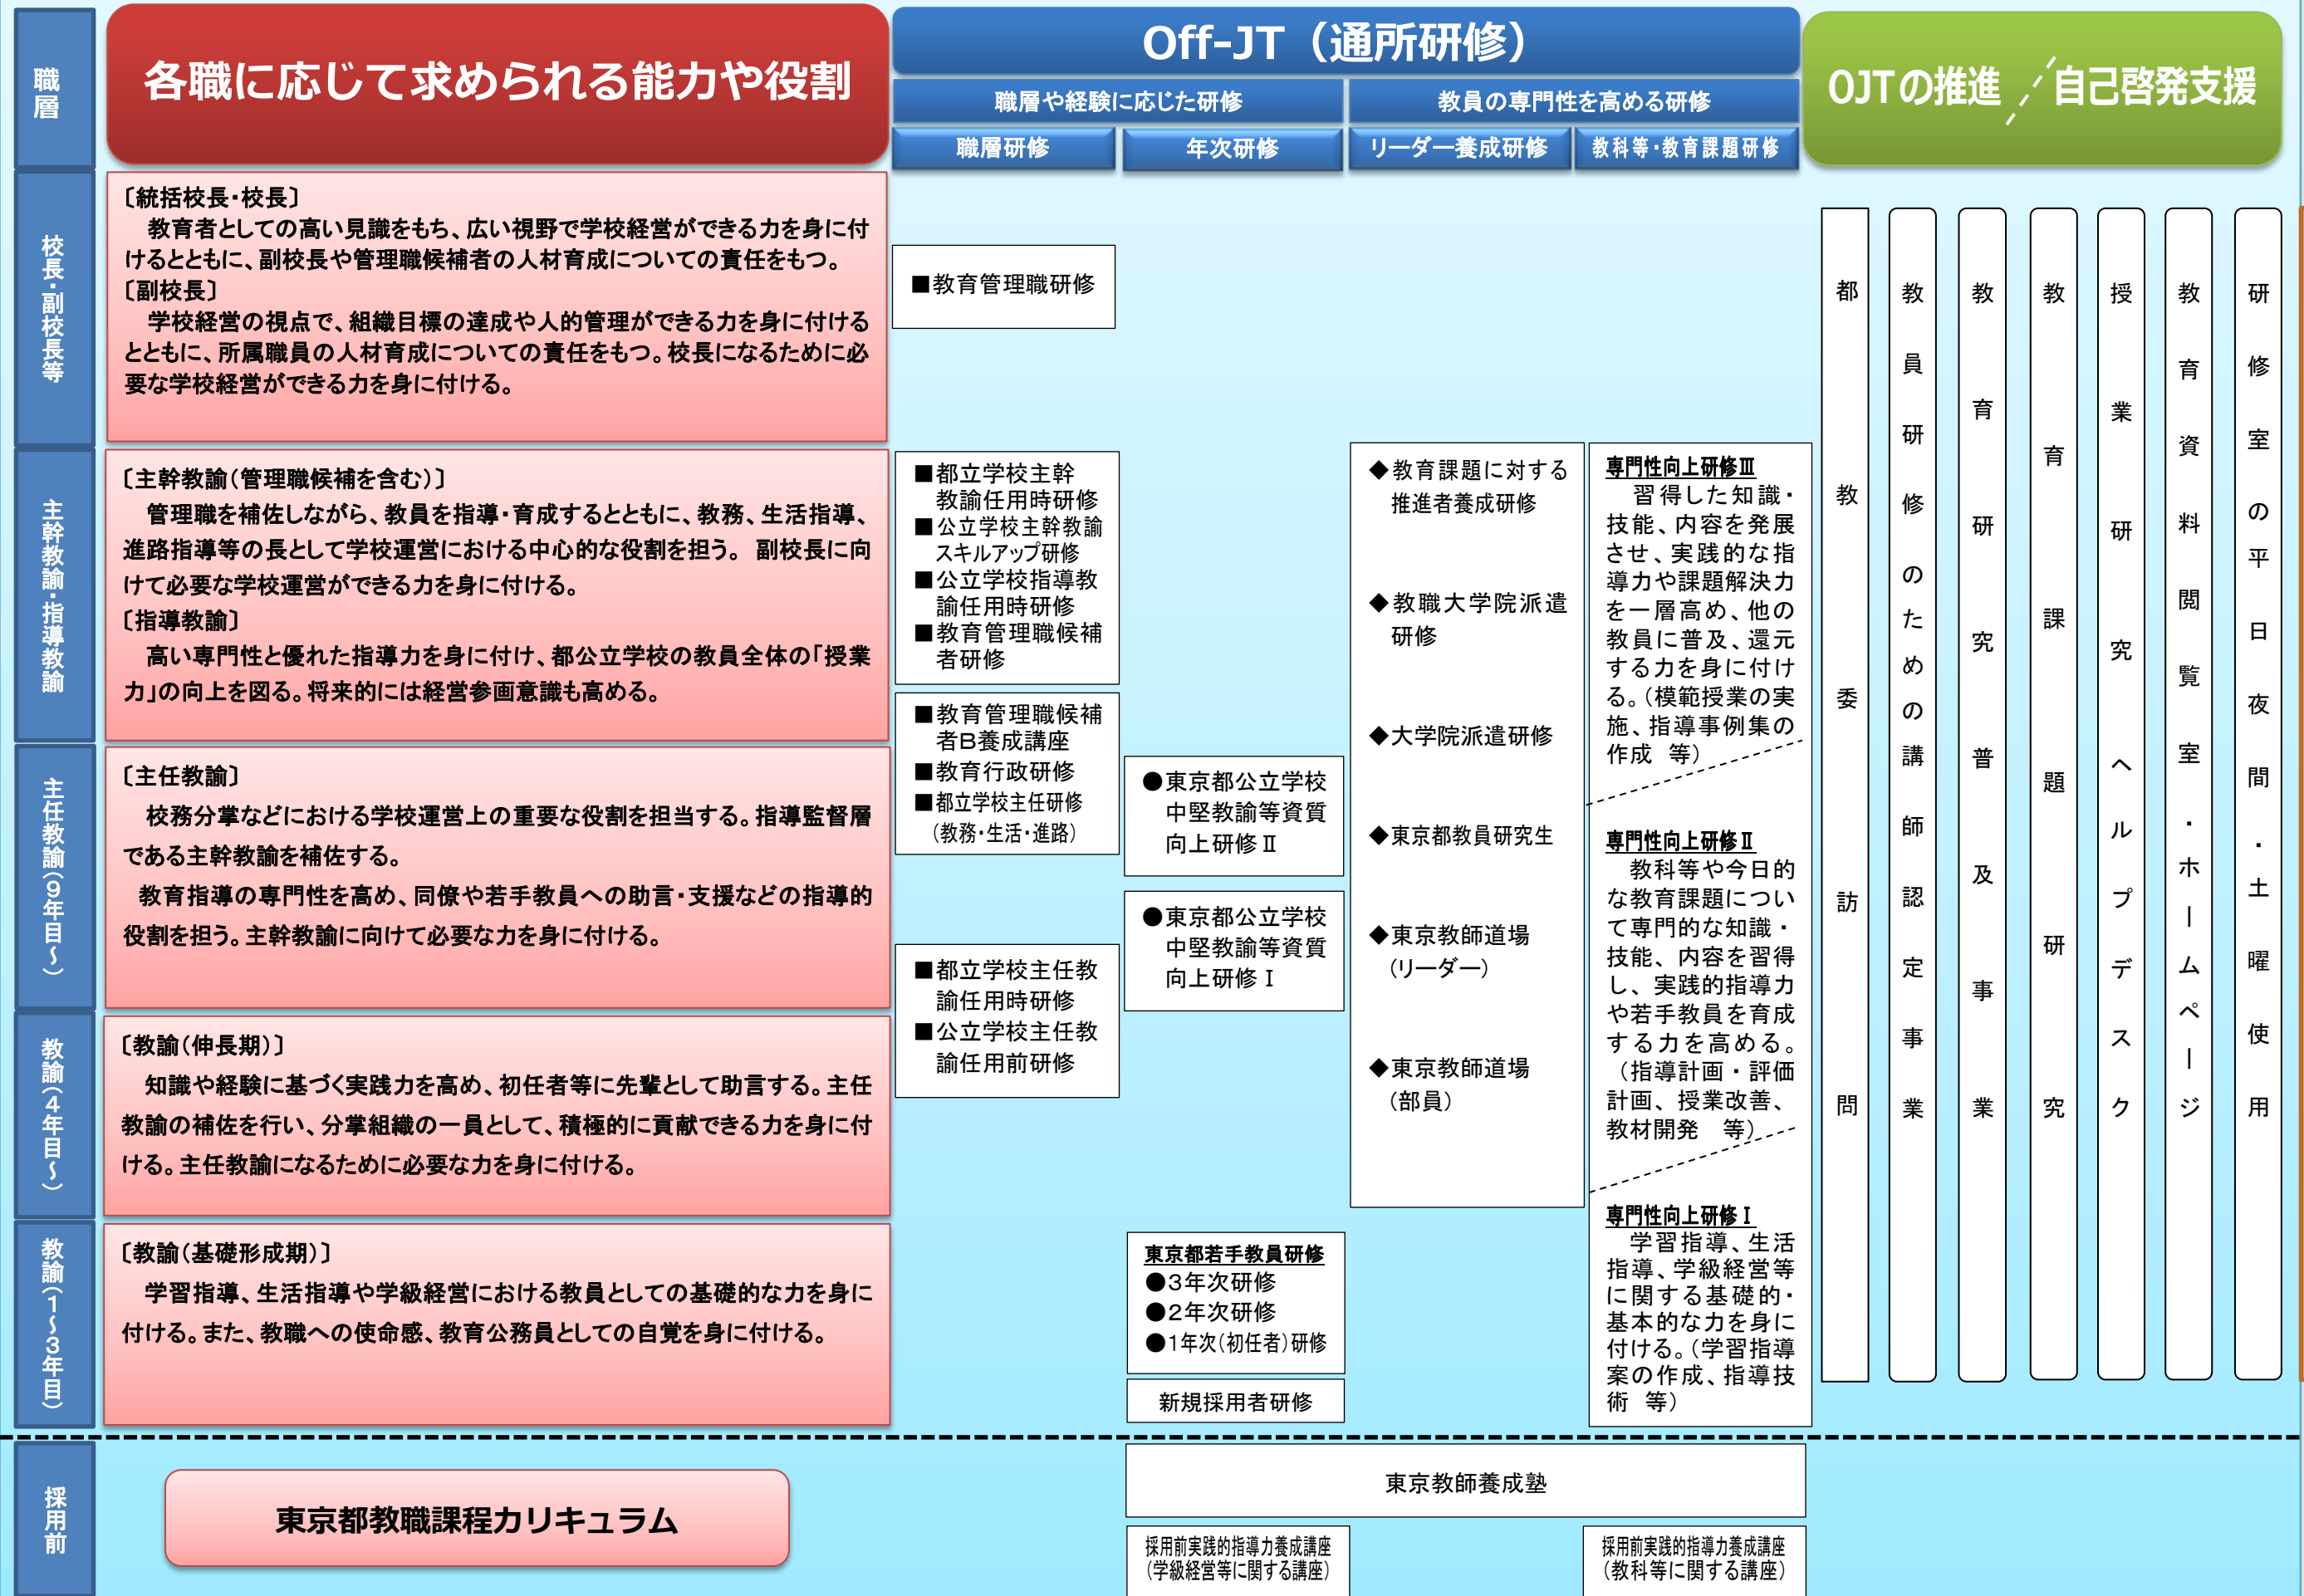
職層

各職に応じて求められる能力や役割

Off-JT（通所研修）

職層や経験に応じた研修

教員の専門性を高める研修

職層研修

年次研修

リーダー養成研修

教科等・教育課題研修

OJTの推進

自己啓発支援

校長・副校長等

〔統括校長・校長〕
教育者としての高い見識をもち、広い視野で学校経営ができる力を身に付けるとともに、副校長や管理職候補者の人材育成についての責任をもつ。
〔副校長〕
学校経営の視点で、組織目標の達成や人的管理ができる力を身に付けるとともに、所属職員の人材育成についての責任をもつ。校長になるために必要な学校経営ができる力を身に付ける。

■教育管理職研修

主幹教諭・指導教諭

〔主幹教諭（管理職候補を含む）〕
管理職を補佐しながら、教員を指導・育成するとともに、教務、生活指導、進路指導等の長として学校運営における中心的な役割を担う。 副校長に向けて必要な学校運営ができる力を身に付ける。
〔指導教諭〕
高い専門性と優れた指導力を身に付け、都公立学校の教員全体の「授業力」の向上を図る。将来的には経営参画意識も高める。

■都立学校主幹教諭任用時研修
■公立学校主幹教諭スキルアップ研修
■公立学校指導教諭任用時研修
■教育管理職候補者研修

■教育管理職候補者B養成講座
■教育行政研修
■都立学校主任研修（教務・生活・進路）

主任教諭（9年目〜）

〔主任教諭〕
校務分掌などにおける学校運営上の重要な役割を担当する。指導監督層である主幹教諭を補佐する。
教育指導の専門性を高め、同僚や若手教員への助言・支援などの指導的役割を担う。主幹教諭に向けて必要な力を身に付ける。

●東京都公立学校中堅教諭等資質向上研修Ⅱ

●東京都公立学校中堅教諭等資質向上研修Ⅰ

■都立学校主任教諭任用時研修
■公立学校主任教諭任用前研修

教諭（4年目〜）

〔教諭（伸長期）〕
知識や経験に基づく実践力を高め、初任者等に先輩として助言する。主任教諭の補佐を行い、分掌組織の一員として、積極的に貢献できる力を身に付ける。主任教諭になるために必要な力を身に付ける。

教諭（1〜3年目）

〔教諭（基礎形成期）〕
学習指導、生活指導や学級経営における教員としての基礎的な力を身に付ける。また、教職への使命感、教育公務員としての自覚を身に付ける。

東京都若手教員研修
●3年次研修
●2年次研修
●1年次（初任者）研修

新規採用者研修

◆教育課題に対する推進者養成研修

◆教職大学院派遣研修

◆大学院派遣研修

◆東京都教員研究生

◆東京教師道場（リーダー）

◆東京教師道場（部員）

専門性向上研修Ⅲ
習得した知識・技能、内容を発展させ、実践的な指導力や課題解決力を一層高め、他の教員に普及、還元する力を身に付ける。（模範授業の実施、指導事例集の作成 等）

専門性向上研修Ⅱ
教科等や今日的な教育課題について専門的な知識・技能、内容を習得し、実践的指導力や若手教員を育成する力を高める。（指導計画・評価計画、授業改善、教材開発 等）

専門性向上研修Ⅰ
学習指導、生活指導、学級経営等に関する基礎的・基本的な力を身に付ける。（学習指導案の作成、指導技術 等）

都教委訪問

教員研修のための講師認定事業

教育研究普及事業

教育課題研究

授業研究ヘルプデスク

教育資料閲覧室・ホームページ

研修室の平日夜間・土曜使用

採用前

東京都教職課程カリキュラム

東京教師養成塾

採用前実践的指導力養成講座（学級経営等に関する講座）

採用前実践的指導力養成講座（教科等に関する講座）